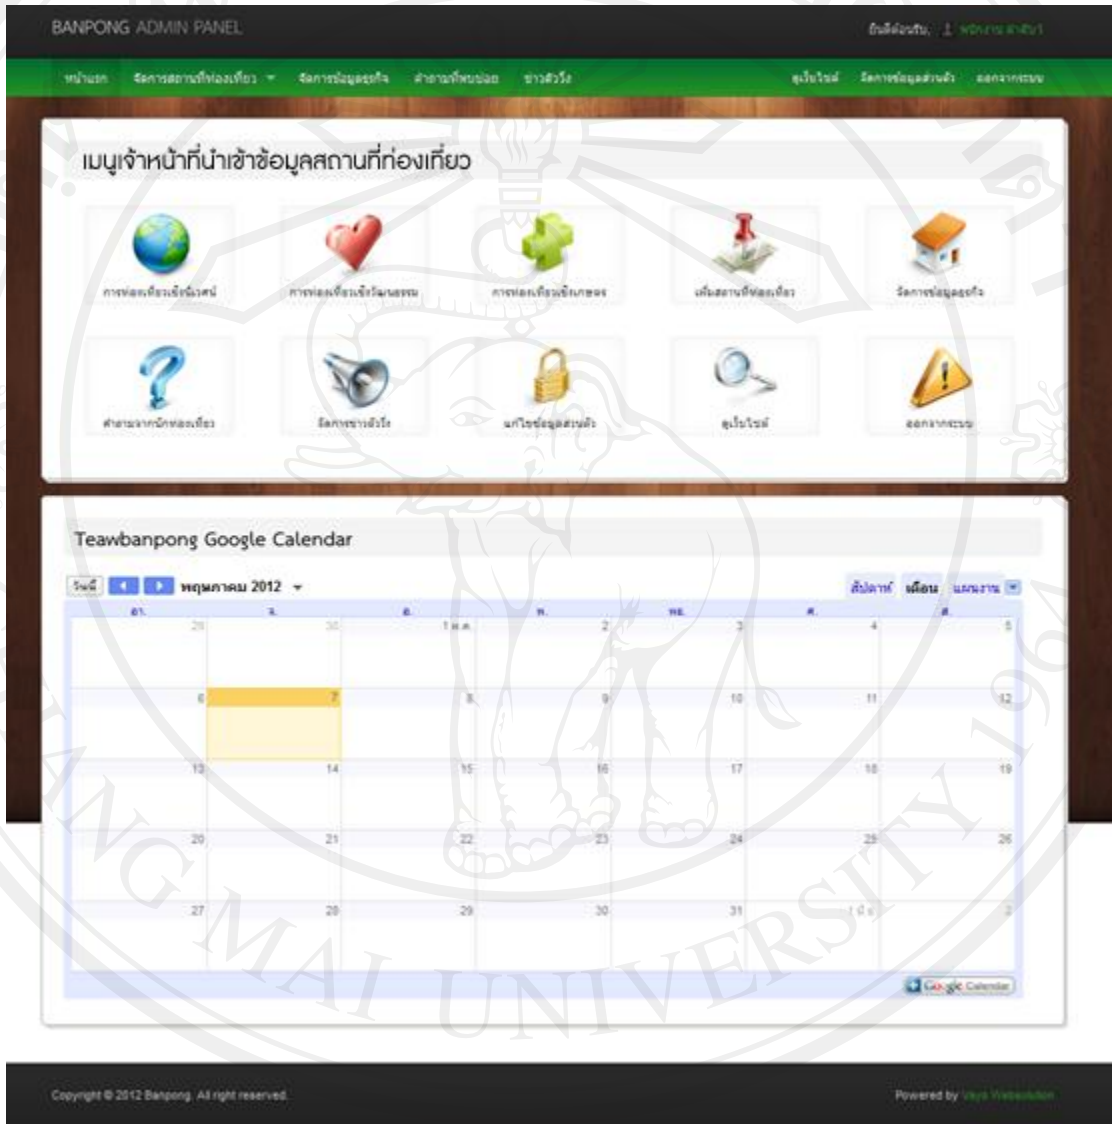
BANPONG ADMIN PANEL

ยินดีต้อนรับ, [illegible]

หน้าแรก จัดการสถานที่ท่องเที่ยว จัดการข้อมูลธุรกิจ คำถามที่พบบ่อย ข่าวสั้นวิ่ง

ดูเว็บไซต์ จัดการข้อมูลส่วนตัว ออกจากระบบ

เมนูเจ้าหน้าที่นำเข้าข้อมูลสถานที่ท่องเที่ยว

การท่องเที่ยวเชิงนิเวศน์ การท่องเที่ยวเชิงวัฒนธรรม การท่องเที่ยวเชิงเกษตร เพิ่มสถานที่ท่องเที่ยว จัดการข้อมูลธุรกิจ

คำถามจากนักท่องเที่ยว จัดการข่าวสั้นวิ่ง แก้ไขข้อมูลส่วนตัว ดูเว็บไซต์ ออกจากระบบ

Teawbanpong Google Calendar

วันนี้ พฤษภาคม 2012

สัปดาห์ เดือน แผนงาน

| อา. | จ. | อ. | พ. | พฤ. | ศ. | ส. |
|---|---|---|---|---|---|---|
| 29 | 30 | 1 พ.ค. | 2 | 3 | 4 | 5 |
| 6 | 7 | 8 | 9 | 10 | 11 | 12 |
| 13 | 14 | 15 | 16 | 17 | 18 | 19 |
| 20 | 21 | 22 | 23 | 24 | 25 | 26 |
| 27 | 28 | 29 | 30 | 31 | 1 มิ.ย. | 2 |

Google Calendar

Copyright © 2012 Banpong. All right reserved.

Powered by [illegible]